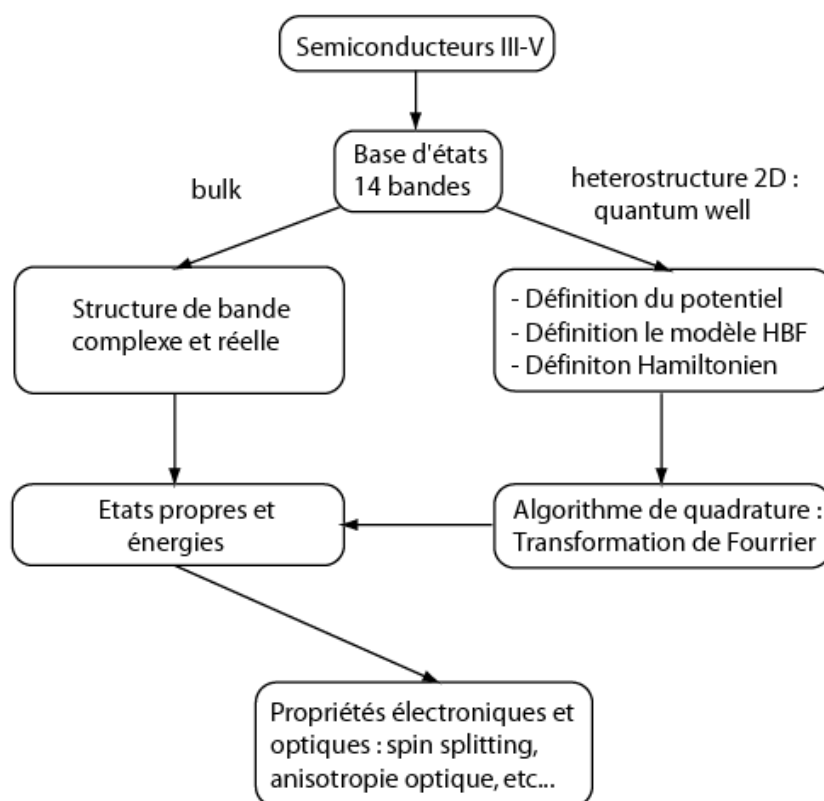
Semiconducteurs III-V

Base d'états
14 bandes

bulk

heterostructure 2D :
quantum well

Structure de bande
complexe et réelle

- Définition du potentiel
- Définition le modèle HBF
- Définiton Hamiltonien

Etats propres et
énergies

Algorithme de quadrature :
Transformation de Fourrier

Propriétés électroniques et
optiques : spin splitting,
anisotropie optique, etc...